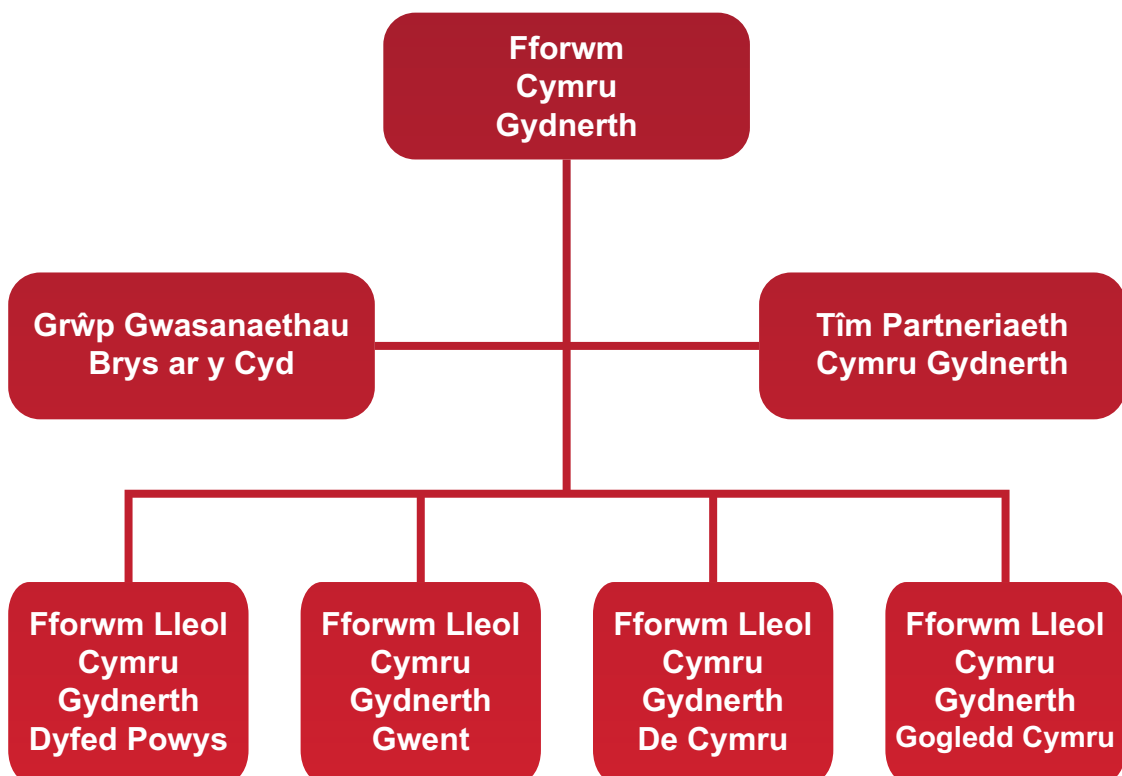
Fforwm Cymru Gydnerth

Grŵp Gwasanaethau Brys ar y Cyd

Tîm Partneriaeth Cymru Gydnerth

Fforwm Lleol Cymru Gydnerth Dyfed Powys

Fforwm Lleol Cymru Gydnerth Gwent

Fforwm Lleol Cymru Gydnerth De Cymru

Fforwm Lleol Cymru Gydnerth Gogledd Cymru